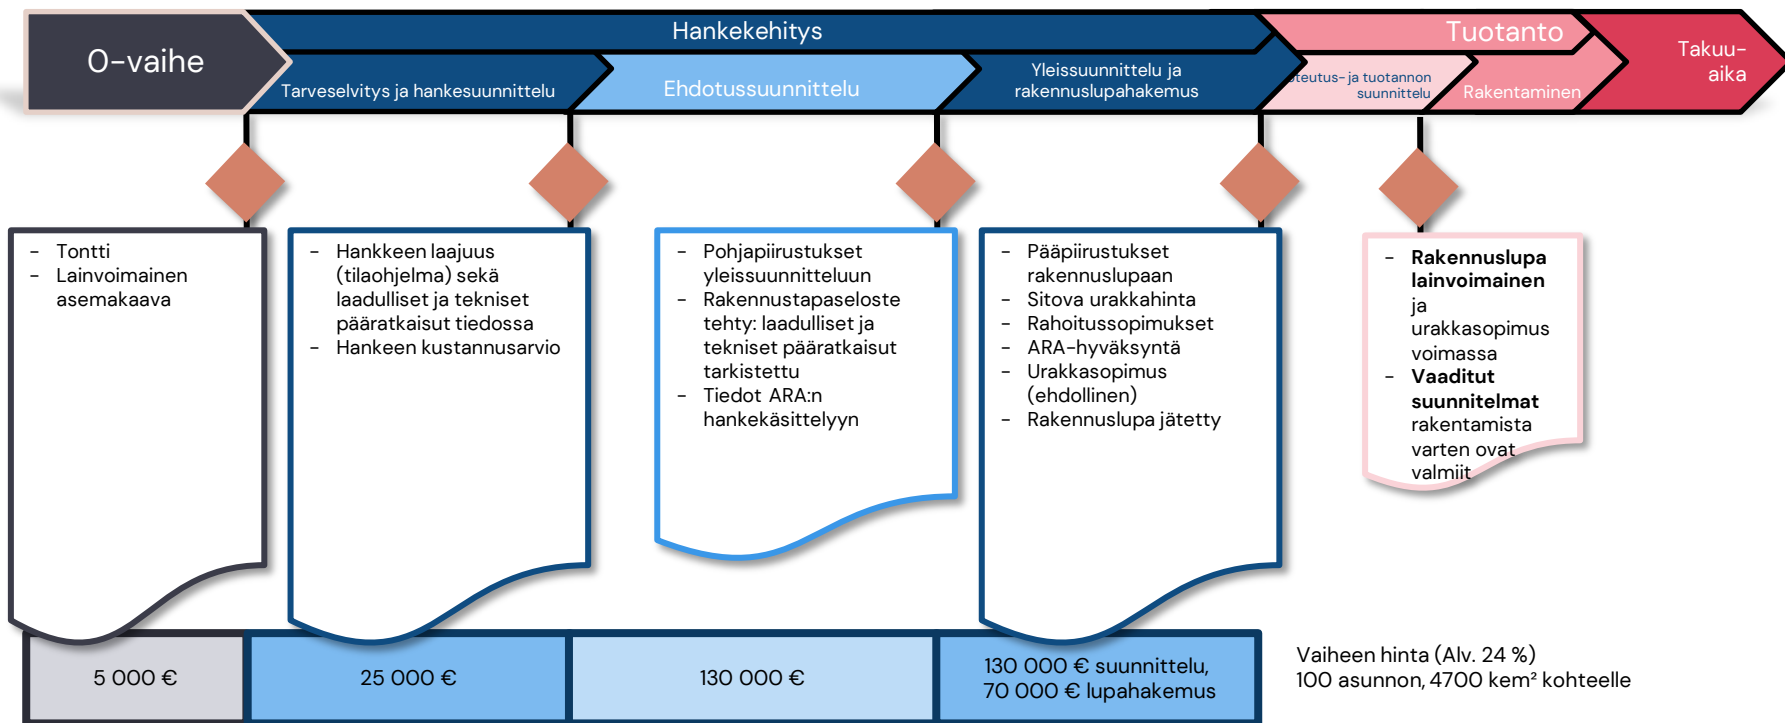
0-vaihe

Hankekehitys

Tarveselvitys ja hankesuunnittelu

Ehdotussuunnittelu

Yleissuunnittelu ja rakennuslupahakemus

Tuotanto

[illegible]teutus- ja tuotannon suunnittelu

Rakentaminen

Takuu-aika

- Tontti
- Lainvoimainen asemakaava

- Hankkeen laajuus (tilaohjelma) sekä laadulliset ja tekniset päätratkaisut tiedossa
- Hankeen kustannusarvio

- Pohjapiirustukset yleissuunnitteluun
- Rakennustapaseloste tehty: laadulliset ja tekniset päätratkaisut tarkistettu
- Tiedot ARA:n hankekäsittelyyn

- Pääpiirustukset rakennuslupaan
- Sitova urakkahinta
- Rahoitussopimukset
- ARA-hyväksyntä
- Urakkasopimus (ehdollinen)
- Rakennuslupa jätetty

- **Rakennuslupa lainvoimainen** ja urakkasopimus voimassa
- **Vaaditut suunnitelmat** rakentamista varten ovat valmiit

| 5 000 € | 25 000 € | 130 000 € | 130 000 € suunnittelu, 70 000 € lupahakemus |
|---|---|---|---|

Vaiheen hinta (Alv. 24 %)
100 asunnon, 4700 kem² kohteelle